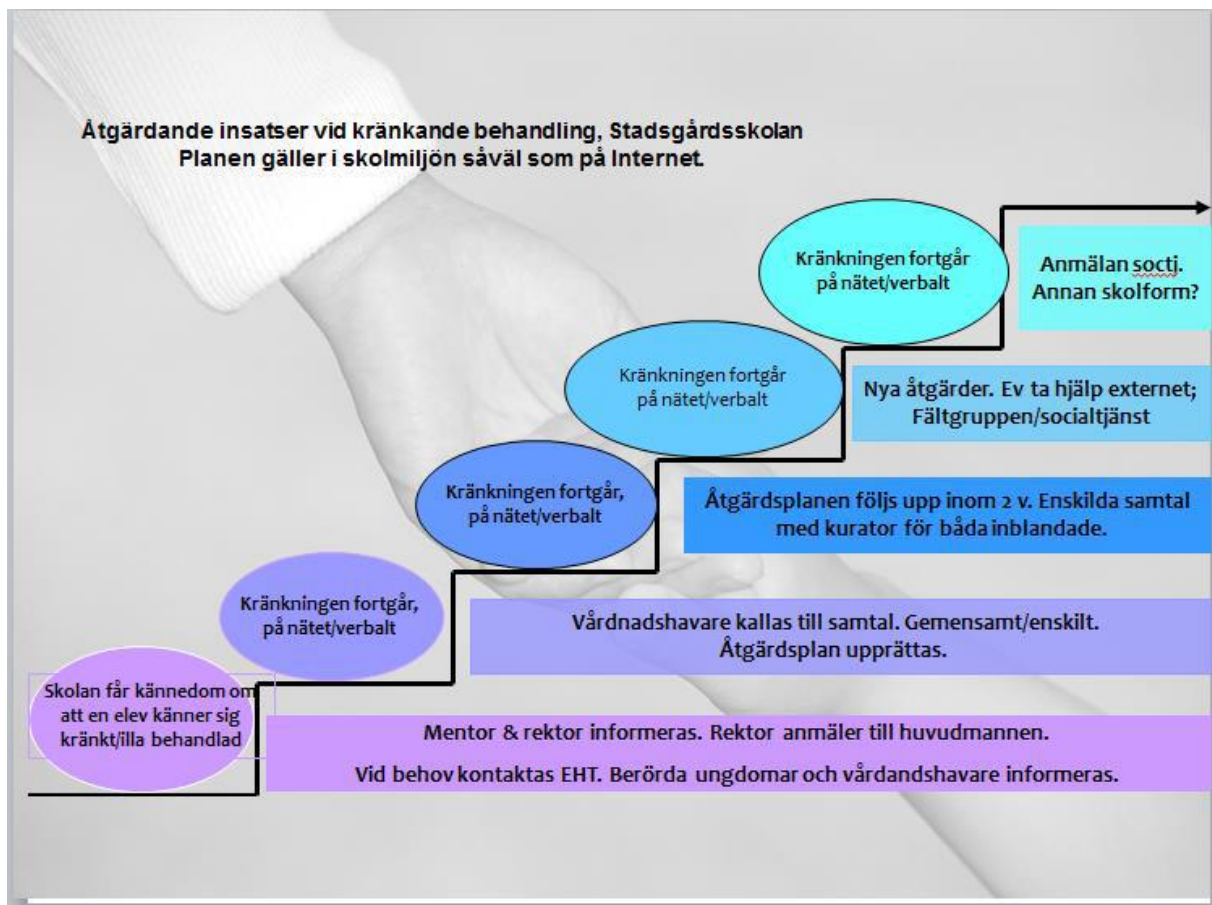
Åtgärdande insatser vid kränkande behandling, Stadsgårdsskolan
Planen gäller i skolmiljön såväl som på Internet.

Skolan får kännedom om att en elev känner sig kränkt/illa behandlad

Mentor & rektor informeras. Rektor anmäler till huvudmannen.

Vid behov kontaktas EHT. Berörda ungdomar och vårdandshavare informeras.

Kränkningen fortgår, på nätet/verbalt

Vårdnadshavare kallas till samtal. Gemensamt/enskilt. Åtgärdsplan upprättas.

Kränkningen fortgår, på nätet/verbalt

Åtgärdsplanen följs upp inom 2 v. Enskilda samtal med kurator för båda inblandade.

Kränkningen fortgår på nätet/verbalt

Nya åtgärder. Ev ta hjälp externet; Fältgruppen/socialtjänst

Kränkningen fortgår på nätet/verbalt

Anmälan socti. Annan skolform?